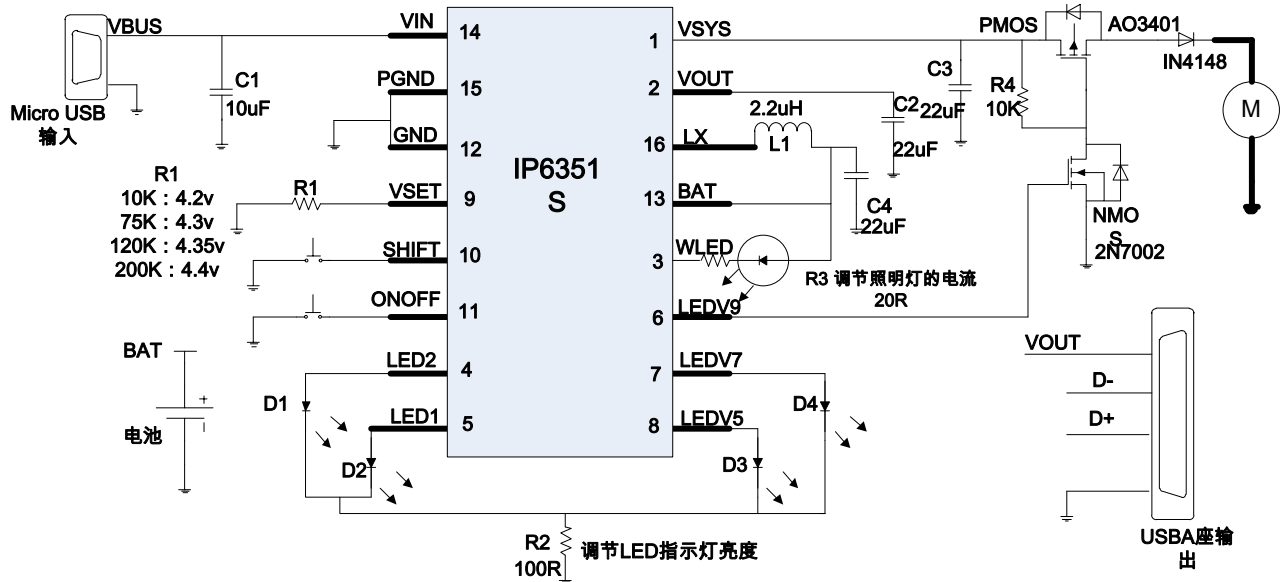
VBUS
Micro USB
输入
C1
10uF
VIN
PGND
GND
VSET
SHIFT
ONOFF
LED2
LED1
14
15
12
9
10
11
4
5
IP6351
S
1
2
16
13
3
6
7
8
VSYS
VOUT
LX
BAT
WLED
LEDV9
LEDV7
LEDV5
R1
10K : 4.2v
75K : 4.3v
120K : 4.35v
200K : 4.4v
R1
BAT
电池
D1
D2
D3
D4
R2
100R
调节LED指示灯亮度
2.2uH
L1
C2
22uF
C3
22uF
C4
22uF
R3 调节照明灯的电流
20R
PMOS
AO3401
IN4148
M
R4
10K
NMO
S
2N7002
VOUT
D-
D+
USBA座输
出